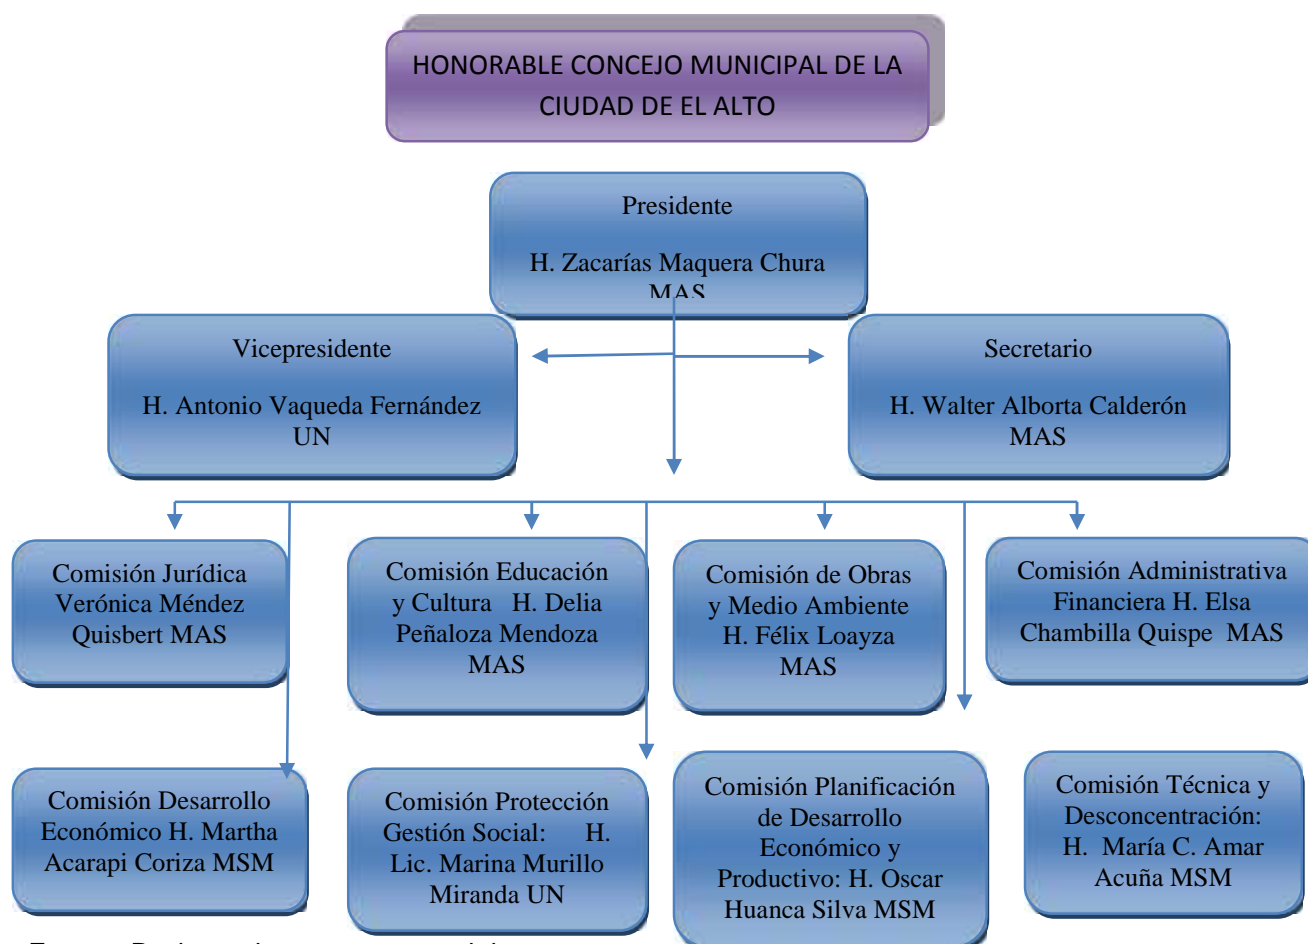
HONORABLE CONCEJO MUNICIPAL DE LA CIUDAD DE EL ALTO

Presidente

H. Zacarías Maquera Chura MAS

Vicepresidente

H. Antonio Vaqueda Fernández UN

Secretario

H. Walter Alborta Calderón MAS

Comisión Jurídica Verónica Méndez Quisbert MAS

Comisión Educación y Cultura H. Delia Peñaloza Mendoza MAS

Comisión de Obras y Medio Ambiente H. Félix Loayza MAS

Comisión Administrativa Financiera H. Elsa Chambilla Quispe MAS

Comisión Desarrollo Económico H. Martha Acarapi Coriza MSM

Comisión Protección Gestión Social: H. Lic. Marina Murillo Miranda UN

Comisión Planificación de Desarrollo Económico y Productivo: H. Oscar Huanca Silva MSM

Comisión Técnica y Desconcentración: H. María C. Amar Acuña MSM

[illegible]